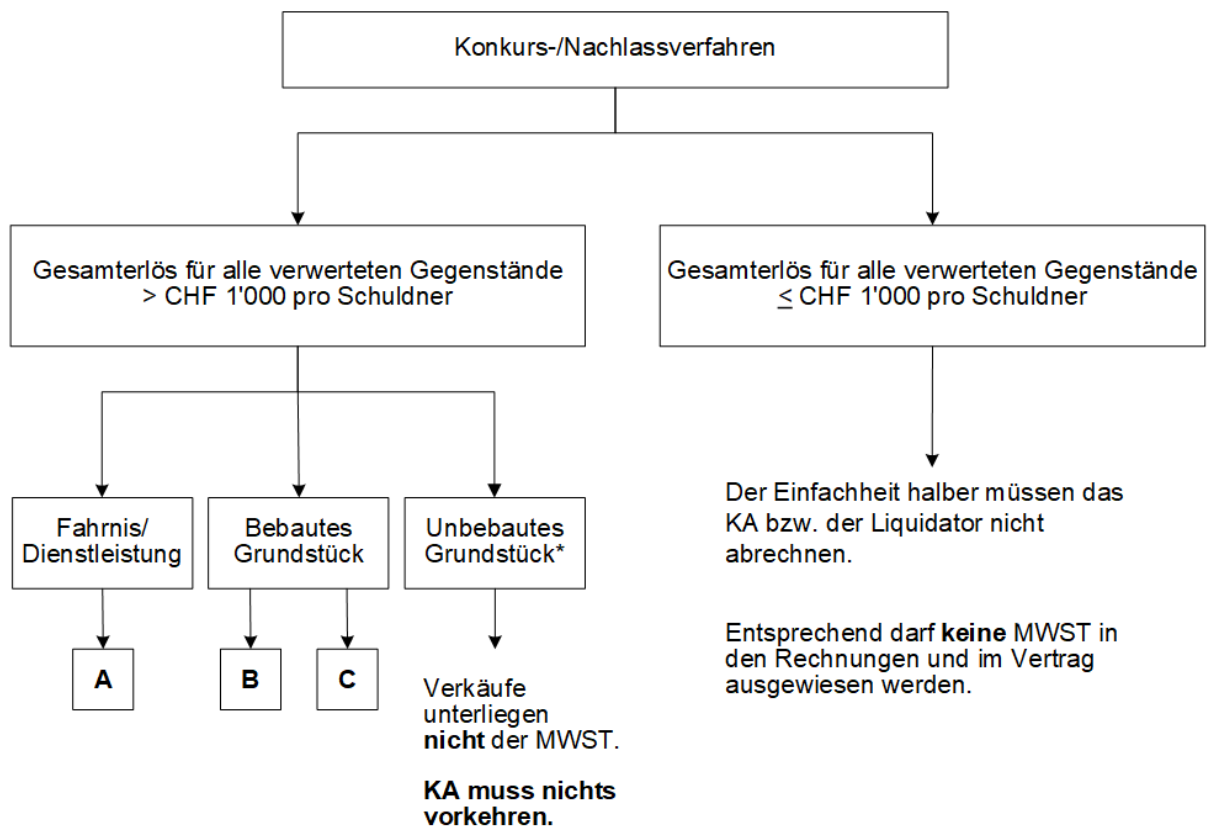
Konkurs-/Nachlassverfahren

Gesamterlös für alle verwerteten Gegenstände > CHF 1'000 pro Schuldner

Gesamterlös für alle verwerteten Gegenstände $\leq$ CHF 1'000 pro Schuldner

Fahrnis/ Dienstleistung

Bebautes Grundstück

Unbebautes Grundstück*

A

B

C

Verkäufe unterliegen **nicht** der MWST.

**KA muss nichts vorkehren.**

Der Einfachheit halber müssen das KA bzw. der Liquidator nicht abrechnen.

Entsprechend darf **keine** MWST in den Rechnungen und im Vertrag ausgewiesen werden.